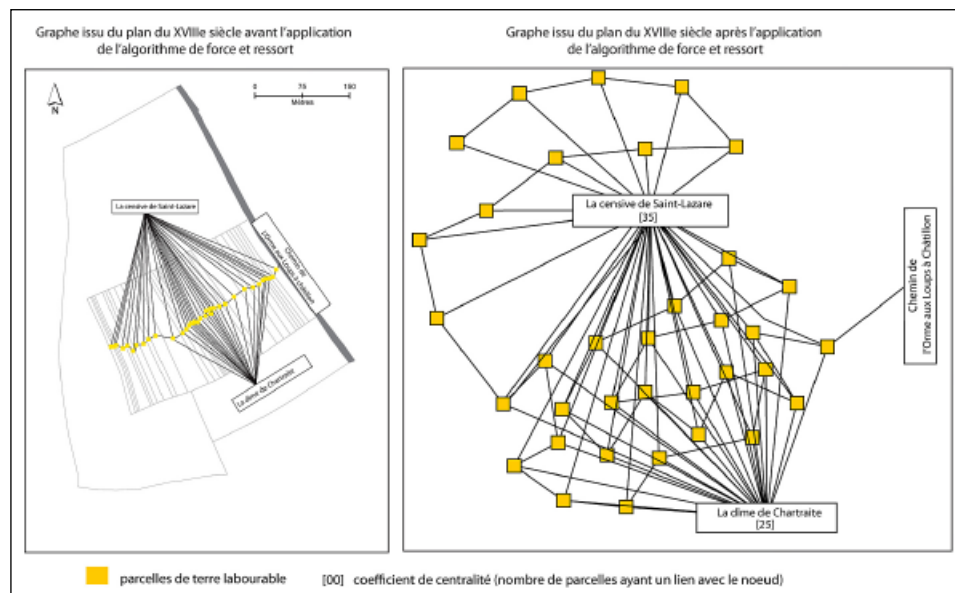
Graphe issu du plan du XVIIIe siècle avant l'application de l'algorithme de force et ressort

N

0 75 150
Mètres

La censive de Saint-Lazare

Chemin de l'Orme aux Loups à Châtillon

La dîme de Chartraite

Graphe issu du plan du XVIIIe siècle après l'application de l'algorithme de force et ressort

La censive de Saint-Lazare
[35]

Chemin de l'Orme aux Loups à Châtillon

La dîme de Chartraite
[25]

parcelles de terre labourable

[00] coefficient de centralité (nombre de parcelles ayant un lien avec le noeud)